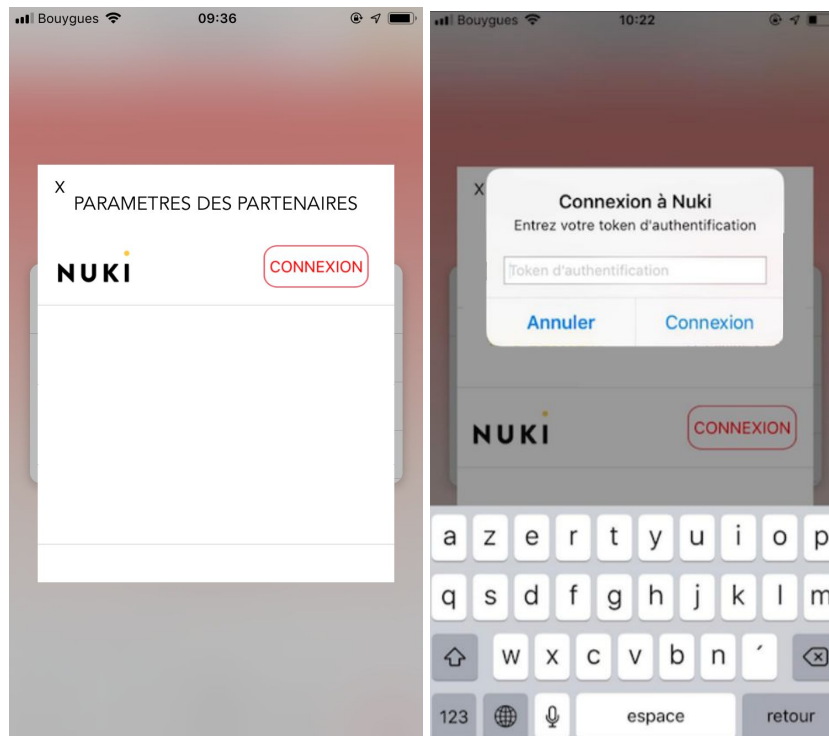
Bouygues 09:36

X
PARAMETRES DES PARTENAIRES

NUKI
CONNEXION

Bouygues 10:22

X

Connexion à Nuki
Entrez votre token d'authentification

Token d'authentification

Annuler
Connexion

NUKI
CONNEXION

a z e r t y u i o p
q s d f g h j k l m
w x c v b n ´
123 espace retour